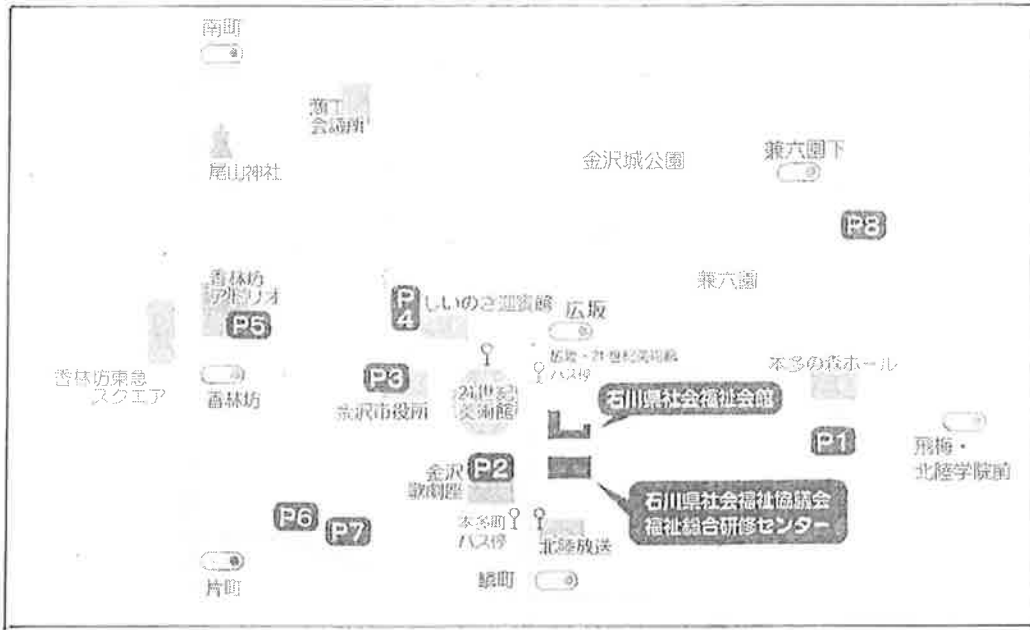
南町

商工
会議所

尾山神社

金沢城公園

兼六園下

P8

香林坊
アトリオ
P5

P
4
しいのき迎賓館

広坂

兼六園

広坂・21世紀美術館
バス停

本多の森ホール

香林坊東急
スクエア

香林坊

P3
金沢市役所

21世紀
美術館

石川県社会福祉会館

P1

飛梅・
北陸学院前

金沢
歌劇座
P2

石川県社会福祉協議会
福祉総合研修センター

P6

P7

本多町
バス停

北陸放送

片町

鱗町